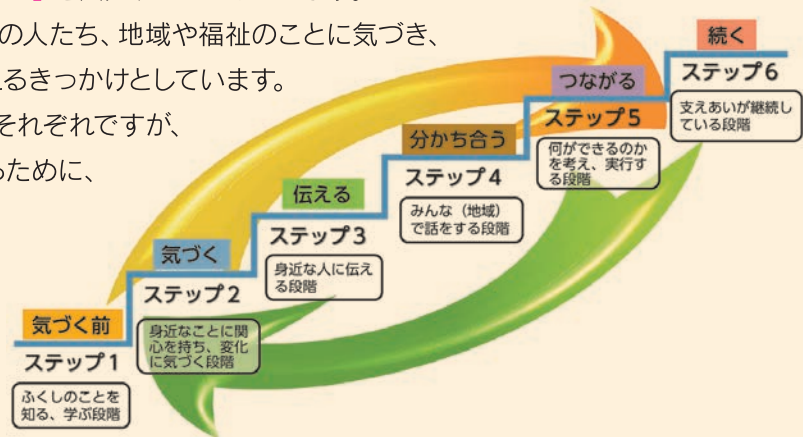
の人たち、地域や福祉のことに気づき、
るきっかけとしています。
それぞれですが、
ために、

続く
ステップ6
支えあいが継続している段階

つながる
ステップ5
何ができるのかを考え、実行する段階

分かち合う
ステップ4
みんな（地域）で話をする段階

伝える
ステップ3
身近な人に伝える段階

気づく
ステップ2
身近なことに関心を持ち、変化に気づく段階

気づく前
ステップ1
ふくしのことを知る、学ぶ段階